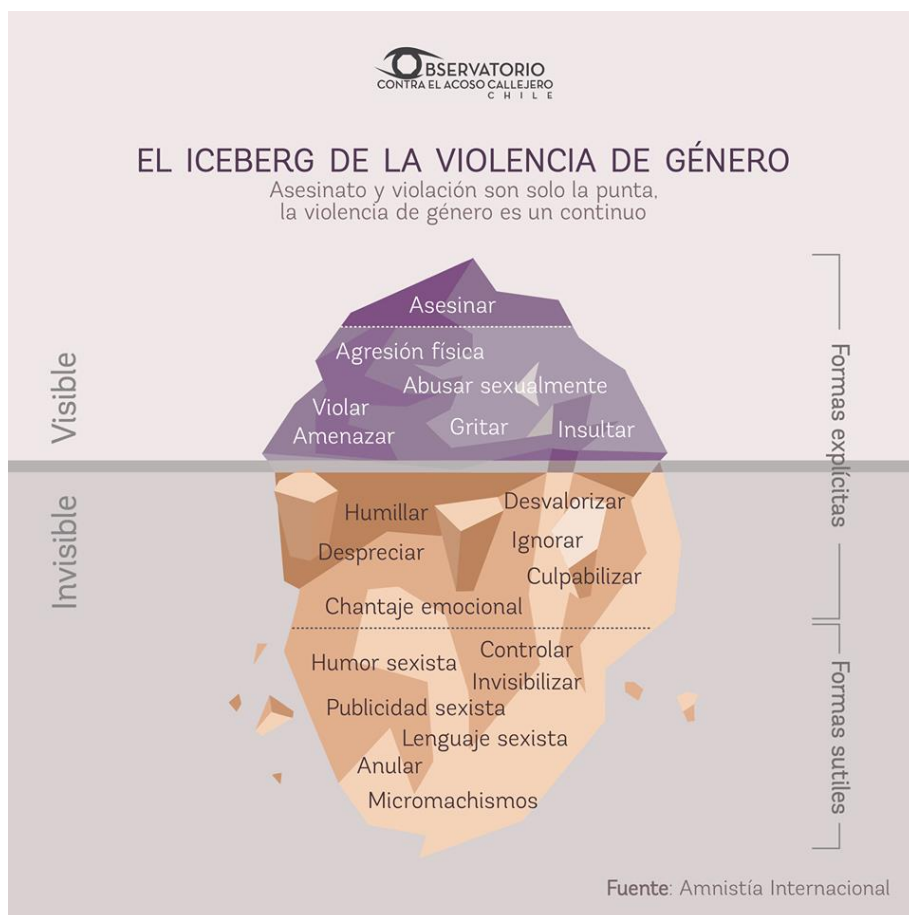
OBSERVATORIO
CONTRA EL ACOSO CALLEJERO
CHILE

EL ICEBERG DE LA VIOLENCIA DE GÉNERO
Asesinato y violación son solo la punta, la violencia de género es un continuo

Visible

Asesinar
Agresión física
Abusar sexualmente
Violar
Amenazar
Gritar
Insultar

Invisible

Humillar
Desvalorizar
Despreciar
Ignorar
Culpabilizar
Chantaje emocional

Humor sexista
Controlar
Invisibilizar
Publicidad sexista
Lenguaje sexista
Anular
Micromachismos

Formas explícitas

Formas sutiles

Fuente: Amnistía Internacional